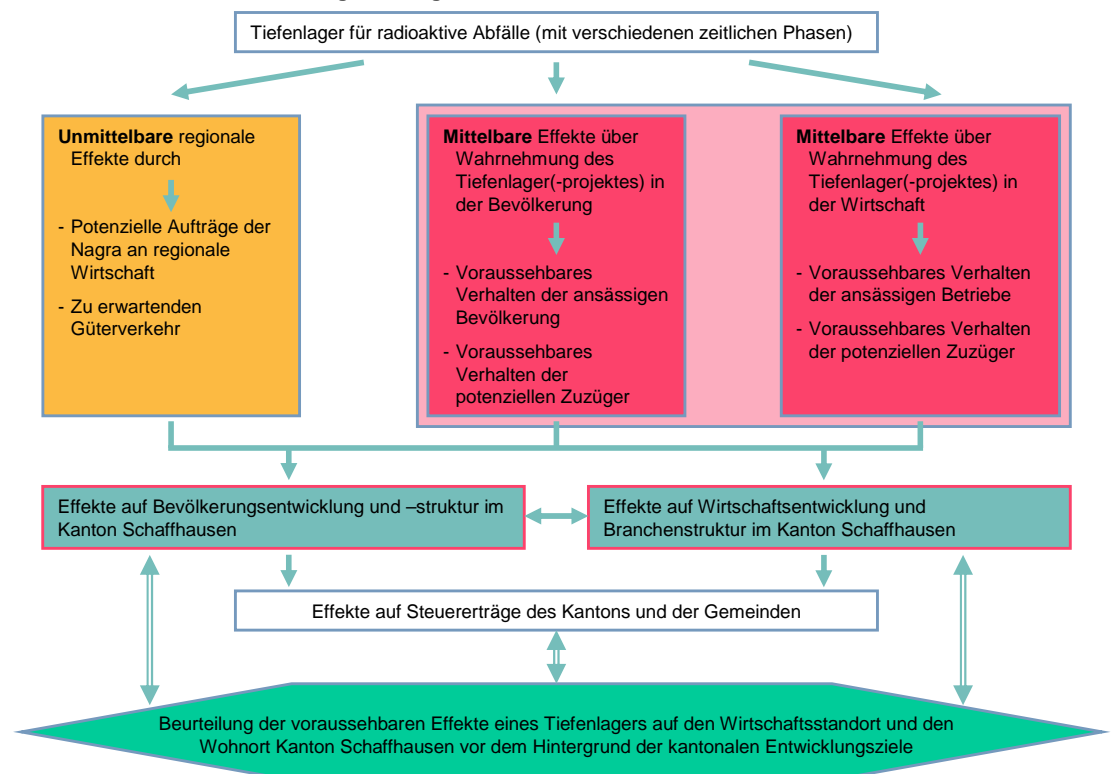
Tiefenlager für radioaktive Abfälle (mit verschiedenen zeitlichen Phasen)

**Unmittelbare** regionale Effekte durch

- Potenzielle Aufträge der Nagra an regionale Wirtschaft
- Zu erwartenden Güterverkehr

**Mittelbare** Effekte über Wahrnehmung des Tiefenlager(-projektes) in der Bevölkerung

- Voraussehbares Verhalten der ansässigen Bevölkerung
- Voraussehbares Verhalten der potenziellen Zuzüger

**Mittelbare** Effekte über Wahrnehmung des Tiefenlager(-projektes) in der Wirtschaft

- Voraussehbares Verhalten der ansässigen Betriebe
- Voraussehbares Verhalten der potenziellen Zuzüger

Effekte auf Bevölkerungsentwicklung und –struktur im Kanton Schaffhausen

Effekte auf Wirtschaftsentwicklung und Branchenstruktur im Kanton Schaffhausen

Effekte auf Steuererträge des Kantons und der Gemeinden

Beurteilung der voraussehbaren Effekte eines Tiefenlagers auf den Wirtschaftsstandort und den Wohnort Kanton Schaffhausen vor dem Hintergrund der kantonalen Entwicklungsziele